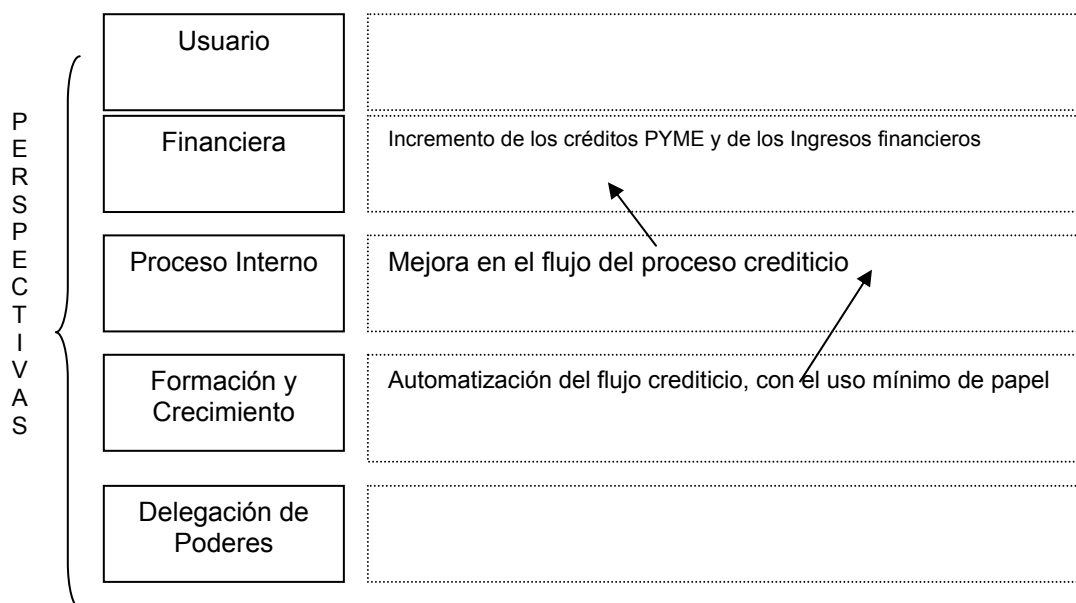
PERSPECTIVAS

Usuario

Financiera

Incremento de los créditos PYME y de los Ingresos financieros

Proceso Interno

Mejora en el flujo del proceso crediticio

Formación y Crecimiento

Automatización del flujo crediticio, con el uso mínimo de papel

Delegación de Poderes